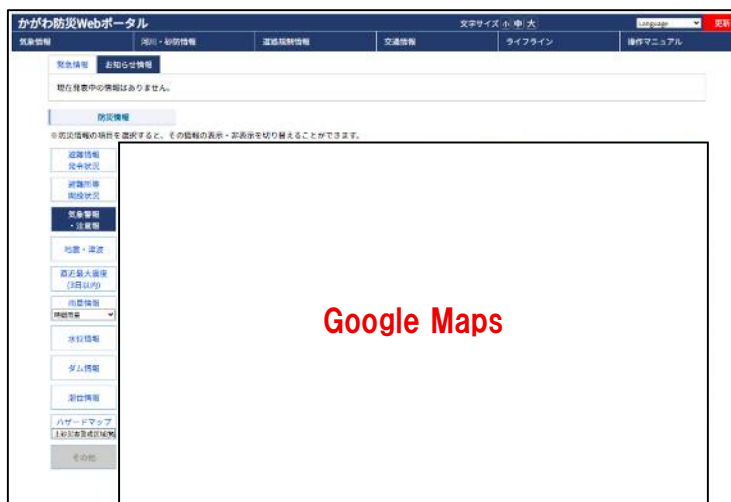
かがわ防災Webポータル

文字サイズ 小 中 大

Language

更新

気象情報

河川・砂防情報

道路規制情報

交通情報

ライフライン

操作マニュアル

緊急情報

お知らせ情報

現在発表中の情報はありません。

防災情報

※防災情報の項目を選択すると、その情報の表示・非表示を切り替えることができます。

避難情報 発令状況

避難所等 開設状況

気象警報・注意報

地震・津波

直近最大震度 (3日以内)

雨量情報

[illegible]

水位情報

ダム情報

潮位情報

ハザードマップ

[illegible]

その他

Google Maps